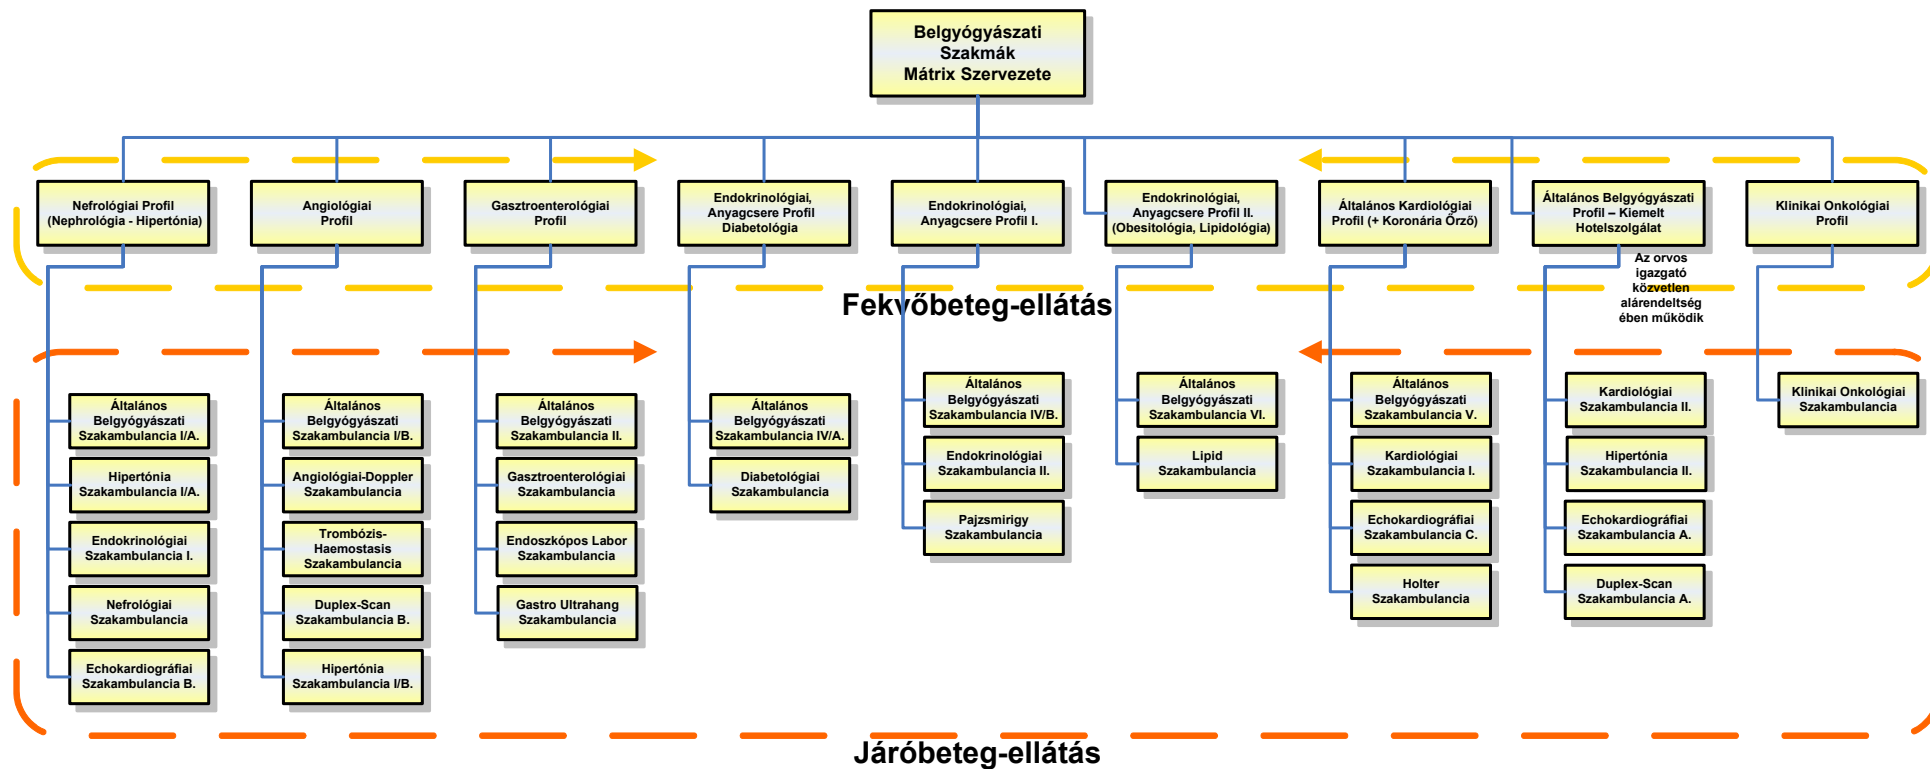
Belgyógyászati Szakmák Mátrix Szervezete

Nefrológiai Profil (Nephrológia - Hipertónia)

Angiológiai Profil

Gasztroenterológiai Profil

Endokrinológiai, Anyagcsere Profil Diabetológia

Endokrinológiai, Anyagcsere Profil I.

Endokrinológiai, Anyagcsere Profil II. (Obesitológia, Lipidológia)

Általános Kardiológiai Profil (+ Koronária Őrző)

Általános Belgyógyászati Profil – Kiemelt Hotelszolgálat

Klinikai Onkológiai Profil

Az orvos igazgató közvetlen alárendeltség ében működik

Fekvőbeteg-ellátás

Általános Belgyógyászati Szakambulancia I/A.

Hipertónia Szakambulancia I/A.

Endokrinológiai Szakambulancia I.

Nefrológiai Szakambulancia

Echokardiográfiai Szakambulancia B.

Általános Belgyógyászati Szakambulancia I/B.

Angiológiai-Doppler Szakambulancia

Trombózis-Haemostasis Szakambulancia

Duplex-Scan Szakambulancia B.

Hipertónia Szakambulancia I/B.

Általános Belgyógyászati Szakambulancia II.

Gasztroenterológiai Szakambulancia

Endoszkópos Labor Szakambulancia

Gastro Ultrahang Szakambulancia

Általános Belgyógyászati Szakambulancia IV/A.

Diabetológiai Szakambulancia

Általános Belgyógyászati Szakambulancia IV/B.

Endokrinológiai Szakambulancia II.

Pajzsmirigy Szakambulancia

Általános Belgyógyászati Szakambulancia VI.

Lipid Szakambulancia

Általános Belgyógyászati Szakambulancia V.

Kardiológiai Szakambulancia I.

Echokardiográfiai Szakambulancia C.

Holter Szakambulancia

Kardiológiai Szakambulancia II.

Hipertónia Szakambulancia II.

Echokardiográfiai Szakambulancia A.

Duplex-Scan Szakambulancia A.

Klinikai Onkológiai Szakambulancia

Járóbeteg-ellátás